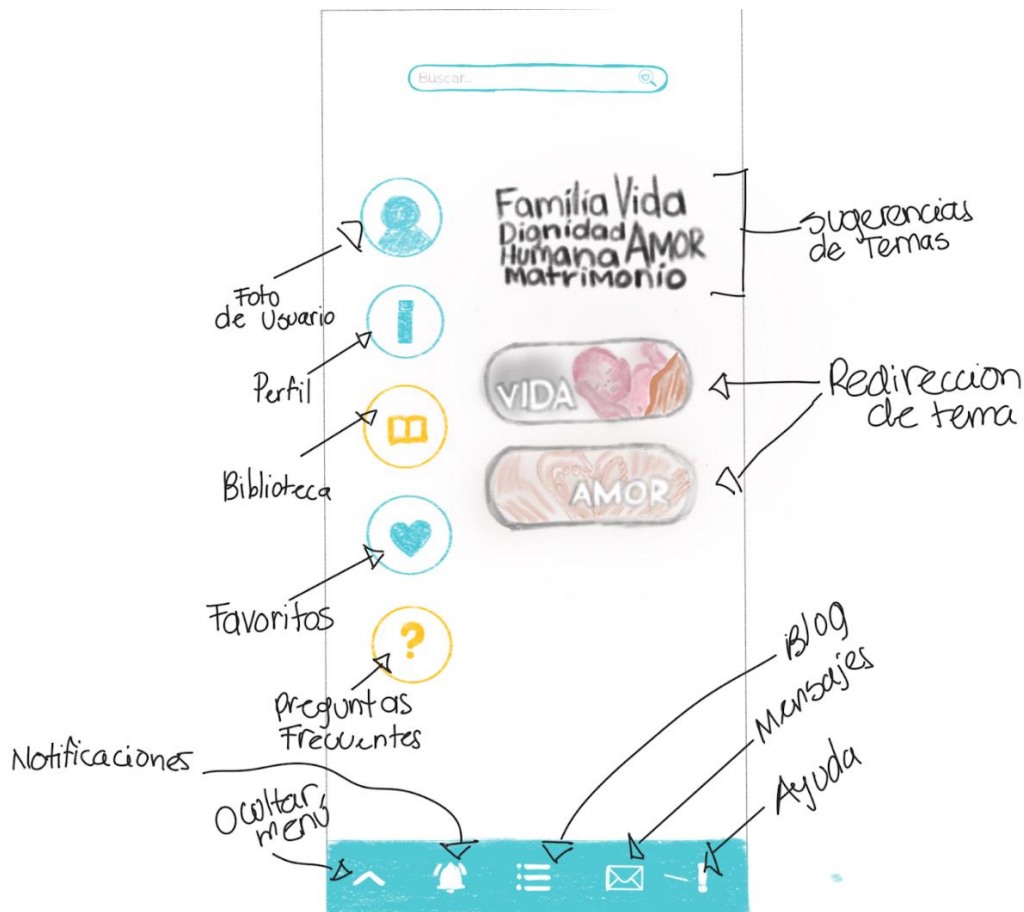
Buscar...

Familia Vida
Dignidad Humana AMOR
Matrimonio

Sugerencias de Temas

Foto de Usuario

Perfil

Biblioteca

Favoritos

Preguntas Frecuentes

VIDA

AMOR

Redireccion de tema

Blog

Mensajes

Ayuda

Notificaciones

Ocultar menu